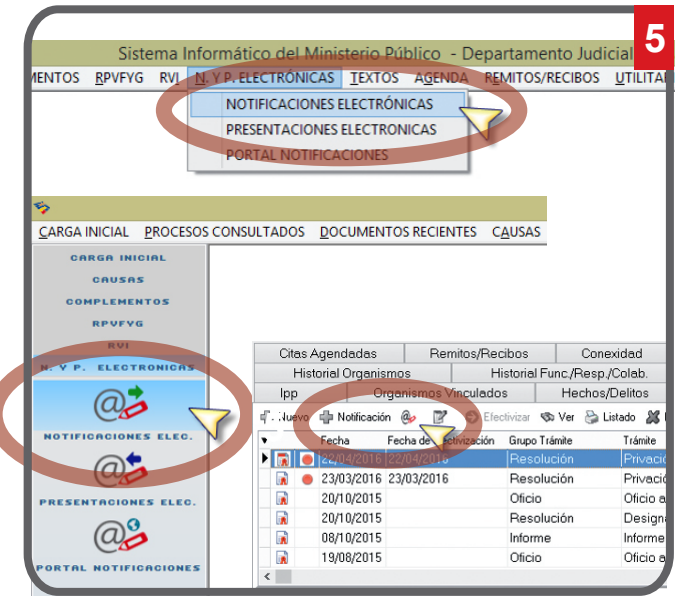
5

Sistema Informático del Ministerio Público - Departamento Judicial

MENTOS RPVFYG RVI N. Y P. ELECTRÓNICAS TEXTOS AGENDA REMITOS/RECIBOS UTILITA

NOTIFICACIONES ELECTRÓNICAS
PRESENTACIONES ELECTRONICAS
PORTAL NOTIFICACIONES

CARGA INICIAL PROCESOS CONSULTADOS DOCUMENTOS RECIENTES CAUSAS

CARGA INICIAL
CAUSAS
COMPLEMENTOS
RPVFYG
RVI
N. Y P. ELECTRONICAS

NOTIFICACIONES ELEC.

PRESENTACIONES ELEC.

PORTAL NOTIFICACIONES

Citas Agendadas | Remitos/Recibos | Conexidad
Historial Organismos | Historial Func./Resp./Colab.
Ipp | Organismos Vinculados | Hechos/Delitos

Nuevo Notificación Efectivizar Ver Listado

| Fecha | Fecha de Efectivización | Grupo Trámite | Trámite |
|---|---|---|---|
| 22/04/2016 | 22/04/2016 | Resolución | Privació |
| 23/03/2016 | 23/03/2016 | Resolución | Privació |
| 20/10/2015 | | Oficio | Oficio a |
| 20/10/2015 | | Resolución | Designa |
| 08/10/2015 | | Informe | Informe |
| 19/08/2015 | | Oficio | Oficio a |